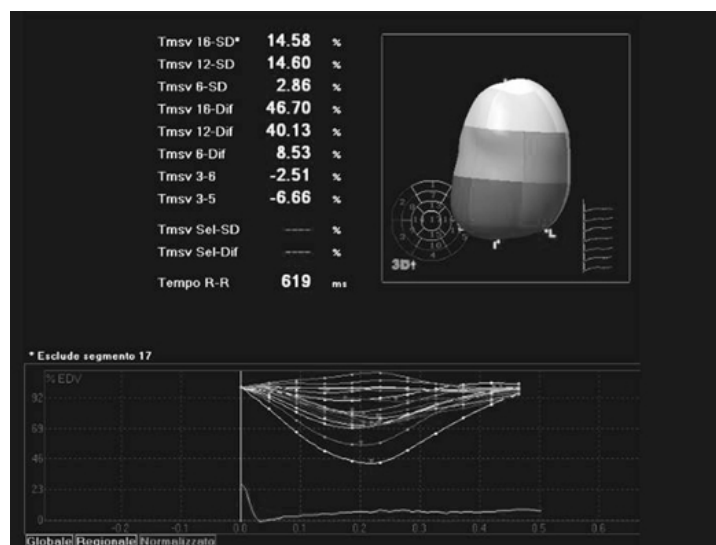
| | | |
|---|---|---|
| Tmsv 16-SD* | 14.58 | % |
| Tmsv 12-SD | 14.60 | % |
| Tmsv 6-SD | 2.86 | % |
| Tmsv 16-Dif | 46.70 | % |
| Tmsv 12-Dif | 40.13 | % |
| Tmsv 6-Dif | 8.53 | % |
| Tmsv 3-6 | -2.51 | % |
| Tmsv 3-5 | -6.66 | % |
| Tmsv Sel-SD | ----- | % |
| Tmsv Sel-Dif | ----- | % |
| Tempo R-R | 619 | ms |

3D+

* Esclude segmento 17

% EDV

92

69

46

23

0

-0.2 -0.1 0.0 0.1 0.2 0.3 0.4 0.5 0.6

Globale Regionale Normalizzato